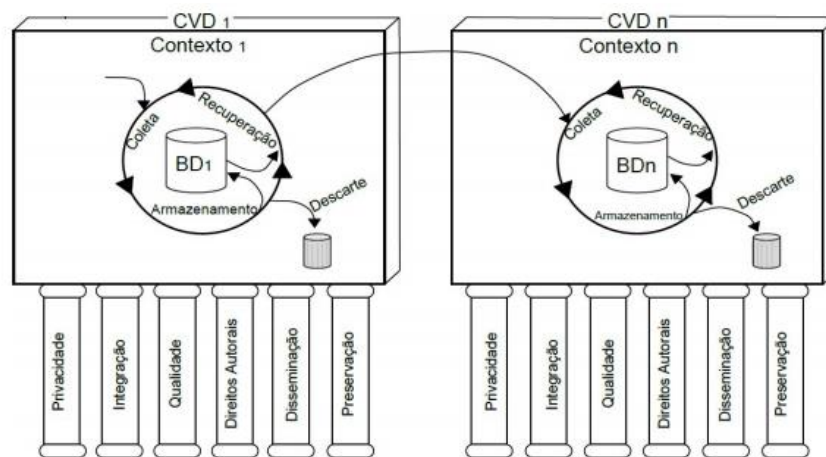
CVD 1
Contexto 1
Coleta
Recuperação
BD1
Descarte
Armazenamento

Privacidade
Integração
Qualidade
Direitos Autorais
Disseminação
Preservação

CVD n
Contexto n
Coleta
Recuperação
BDn
Descarte
Armazenamento

Privacidade
Integração
Qualidade
Direitos Autorais
Disseminação
Preservação